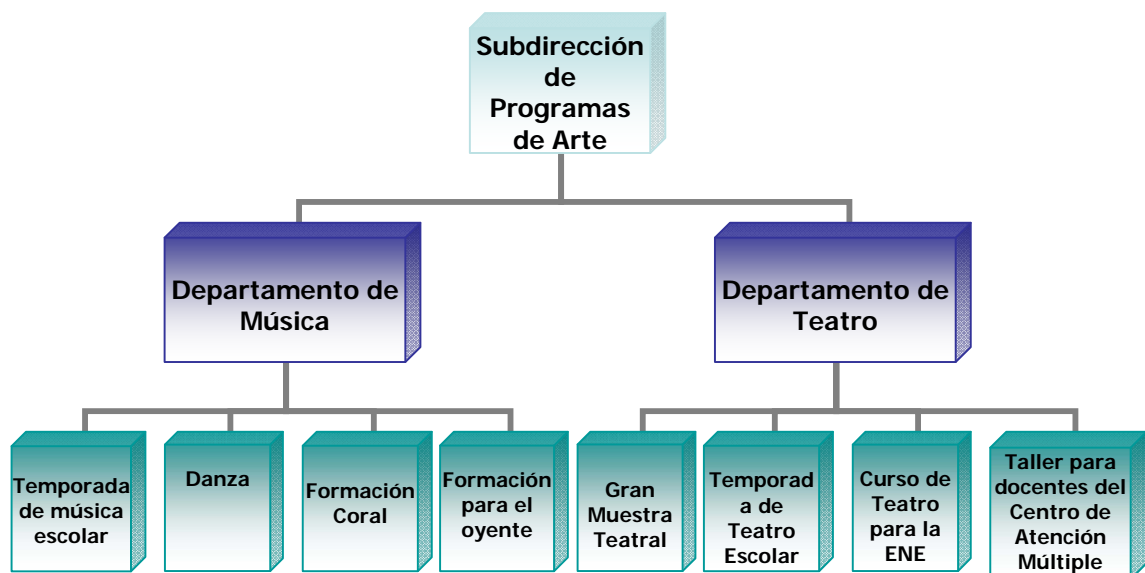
Subdirección de Programas de Arte

Departamento de Música

Departamento de Teatro

Temporada de música escolar

Danza

Formación Coral

Formación para el oyente

Gran Muestra Teatral

Temporada de Teatro Escolar

Curso de Teatro para la ENE

Taller para docentes del Centro de Atención Múltiple